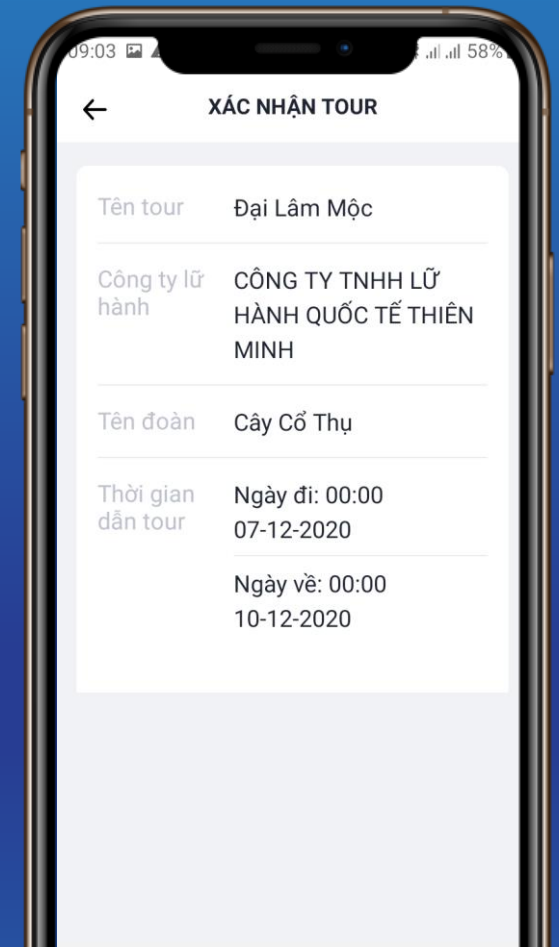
09:03 58%

←
XÁC NHẬN TOUR

| | |
|---|---|
| Tên tour | Đại Lâm Mộc |
| Công ty lữ hành | CÔNG TY TNHH LỮ HÀNH QUỐC TẾ THIÊN MINH |
| Tên đoàn | Cây Cổ Thụ |
| Thời gian dẫn tour | Ngày đi: 00:00 07-12-2020 |
| | Ngày về: 00:00 10-12-2020 |